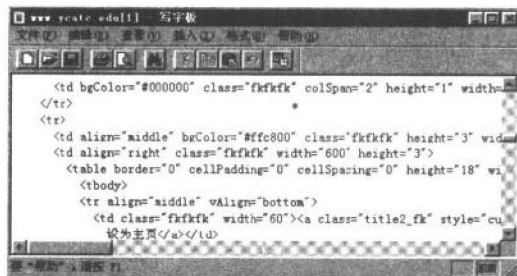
www ycatc edu[1] - 写字板

文件(F) 编辑(E) 查看(V) 插入(I) 格式(O) 帮助(H)

<td bgColor="#000000" class="fkfkfk" colSpan="2" height="1" width=
</tr>
<tr>
<td align="middle" bgColor="#ffc800" class="fkfkfk" height="3" wid
<td align="right" class="fkfkfk" width="600" height="3">
<table border="0" cellPadding="0" cellSpacing="0" height="18" wi
<tbody>
<tr align="middle" vAlign="bottom">
<td class="fkfkfk" width="60"><a class="title2_fk" style="cu
设为主页</a></td>

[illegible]"帮助"，请按 F1